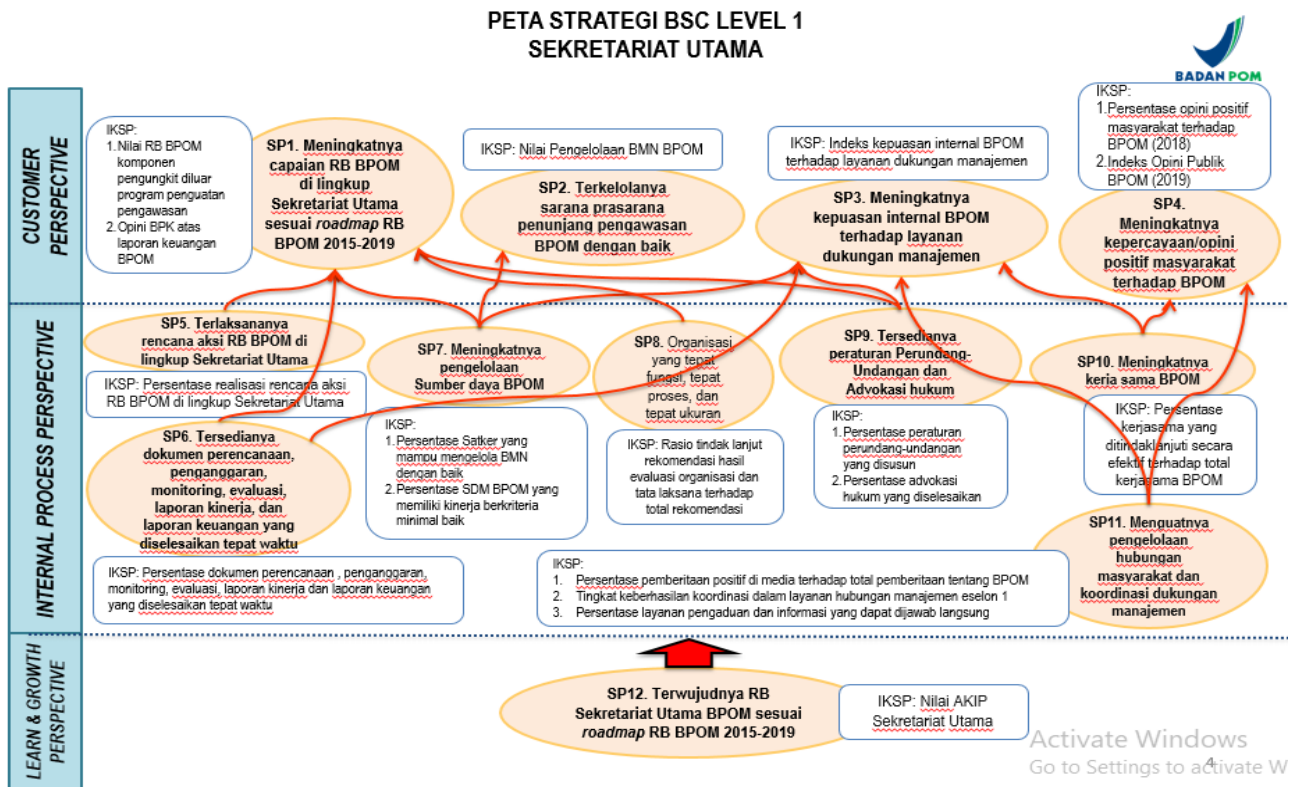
PETA STRATEGI BSC LEVEL 1
SEKRETARIAT UTAMA

BADAN POM

CUSTOMER PERSPECTIVE

IKSP:
1. Nilai RB BPOM komponen pengungkit diluar program penguatan pengawasan
2. Opini BPK atas laporan keuangan BPOM

SP1. Meningkatnya capaian RB BPOM di lingkup Sekretariat Utama sesuai roadmap RB BPOM 2015-2019

IKSP: Nilai Pengelolaan BMN BPOM

SP2. Terkelolanya sarana prasarana penunjang pengawasan BPOM dengan baik

IKSP: Indeks kepuasan internal BPOM terhadap layanan dukungan manajemen

SP3. Meningkatnya kepuasan internal BPOM terhadap layanan dukungan manajemen

IKSP:
1. Persentase opini positif masyarakat terhadap BPOM (2018)
2. Indeks Opini Publik BPOM (2019)

SP4. Meningkatnya kepercayaan/opini positif masyarakat terhadap BPOM

INTERNAL PROCESS PERSPECTIVE

SP5. Terlaksananya rencana aksi RB BPOM di lingkup Sekretariat Utama

IKSP: Persentase realisasi rencana aksi RB BPOM di lingkup Sekretariat Utama

SP7. Meningkatnya pengelolaan Sumber daya BPOM

SP8. Organisasi yang tepat fungsi, tepat proses, dan tepat ukuran

SP9. Tersedianya peraturan Perundang-Undangan dan Advokasi hukum

SP10. Meningkatnya kerja sama BPOM

SP6. Tersedianya dokumen perencanaan, penganggaran, monitoring, evaluasi, laporan kinerja, dan laporan keuangan yang diselesaikan tepat waktu

IKSP:
1. Persentase Satker yang mampu mengelola BMN dengan baik
2. Persentase SDM BPOM yang memiliki kinerja berkriteria minimal baik

IKSP: Rasio tindak lanjut rekomendasi hasil evaluasi organisasi dan tata laksana terhadap total rekomendasi

IKSP:
1. Persentase peraturan perundang-undangan yang disusun
2. Persentase advokasi hukum yang diselesaikan

IKSP: Persentase kerjasama yang ditindaklanjuti secara efektif terhadap total kerjasama BPOM

SP11. Menguatnya pengelolaan hubungan masyarakat dan koordinasi dukungan manajemen

IKSP: Persentase dokumen perencanaan , penganggaran, monitoring, evaluasi, laporan kinerja dan laporan keuangan yang diselesaikan tepat waktu

IKSP:
1. Persentase pemberitaan positif di media terhadap total pemberitaan tentang BPOM
2. Tingkat keberhasilan koordinasi dalam layanan hubungan manajemen eselon 1
3. Persentase layanan pengaduan dan informasi yang dapat dijawab langsung

LEARN & GROWTH PERSPECTIVE

SP12. Terwujudnya RB Sekretariat Utama BPOM sesuai roadmap RB BPOM 2015-2019

IKSP: Nilai AKIP Sekretariat Utama

Activate Windows
Go to Settings to activate W

4